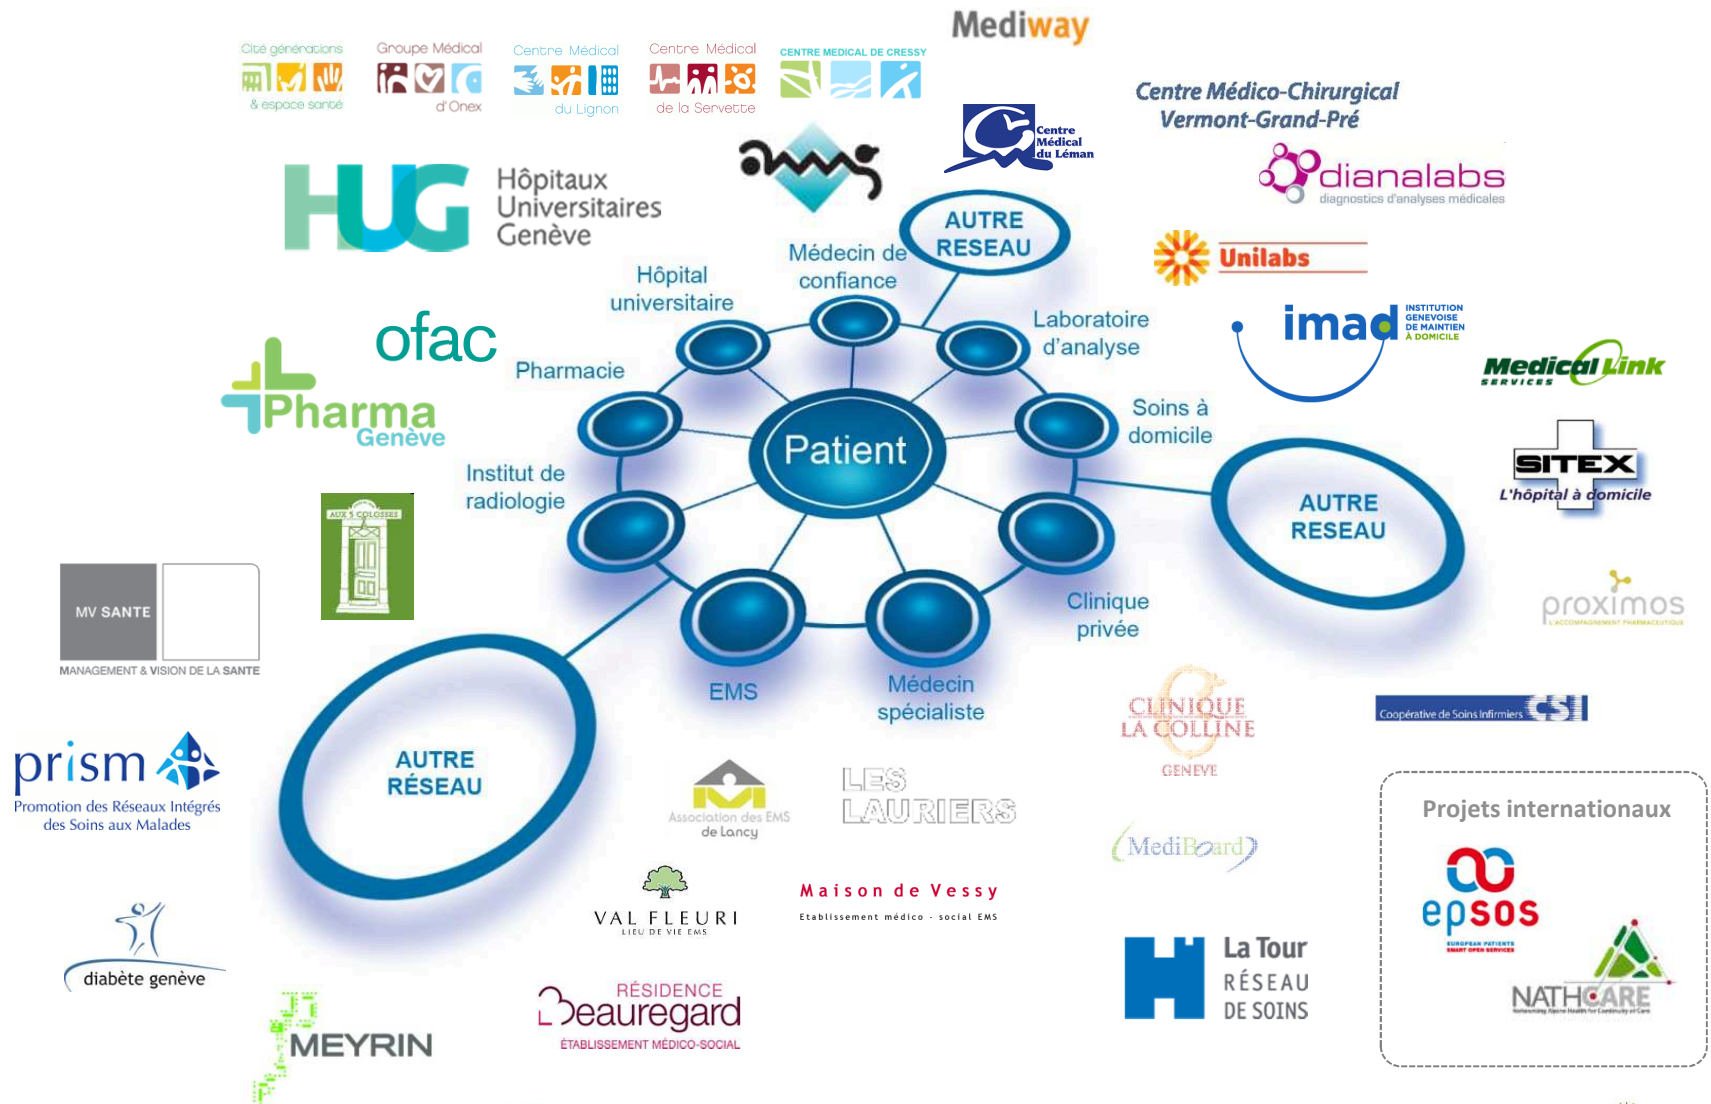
Cité générations
& espace santé

Groupe Médical
d'Onex

Centre Médical
du Lignon

Centre Médical
de la Servette

CENTRE MEDICAL DE CRESSY

Mediway

Centre Médico-Chirurgical
Vermont-Grand-Pré

Centre Médical du Léman

dianalabs
diagnostics d'analyses médicales

HUG Hôpitaux Universitaires Genève

AUTRE RESEAU

Médecin de confiance

Hôpital universitaire

Unilabs

ofac

Laboratoire d'analyse

imad
INSTITUTION GENEVOISE DE MAINTIEN À DOMICILE

Pharmacie

MedicalLink SERVICES

Pharma Genève

Soins à domicile

Patient

SITEX
L'hôpital à domicile

Institut de radiologie

AUTRE RESEAU

AUX 5 COLOSSES

MV SANTE
MANAGEMENT & VISION DE LA SANTE

Clinique privée

proximos

EMS

Médecin spécialiste

CLINIQUE LA COLLINE GENEVE

Coopérative de Soins Infirmiers CSI

AUTRE RÉSEAU

prism
Promotion des Réseaux Intégrés des Soins aux Malades

Association des EMS de Lancy

LES LAURIERS

MediBoard

Projets internationaux

epsos
EUROPEAN PATIENTS SMART OPEN SERVICES

NATHCARE

VAL FLEURI
LIEU DE VIE EMS

Maison de Vessy
Etablissement médico - social EMS

diabète genève

La Tour
RÉSEAU DE SOINS

RÉSIDENCE
Beauregard
ÉTABLISSEMENT MÉDICO-SOCIAL

MEYRIN